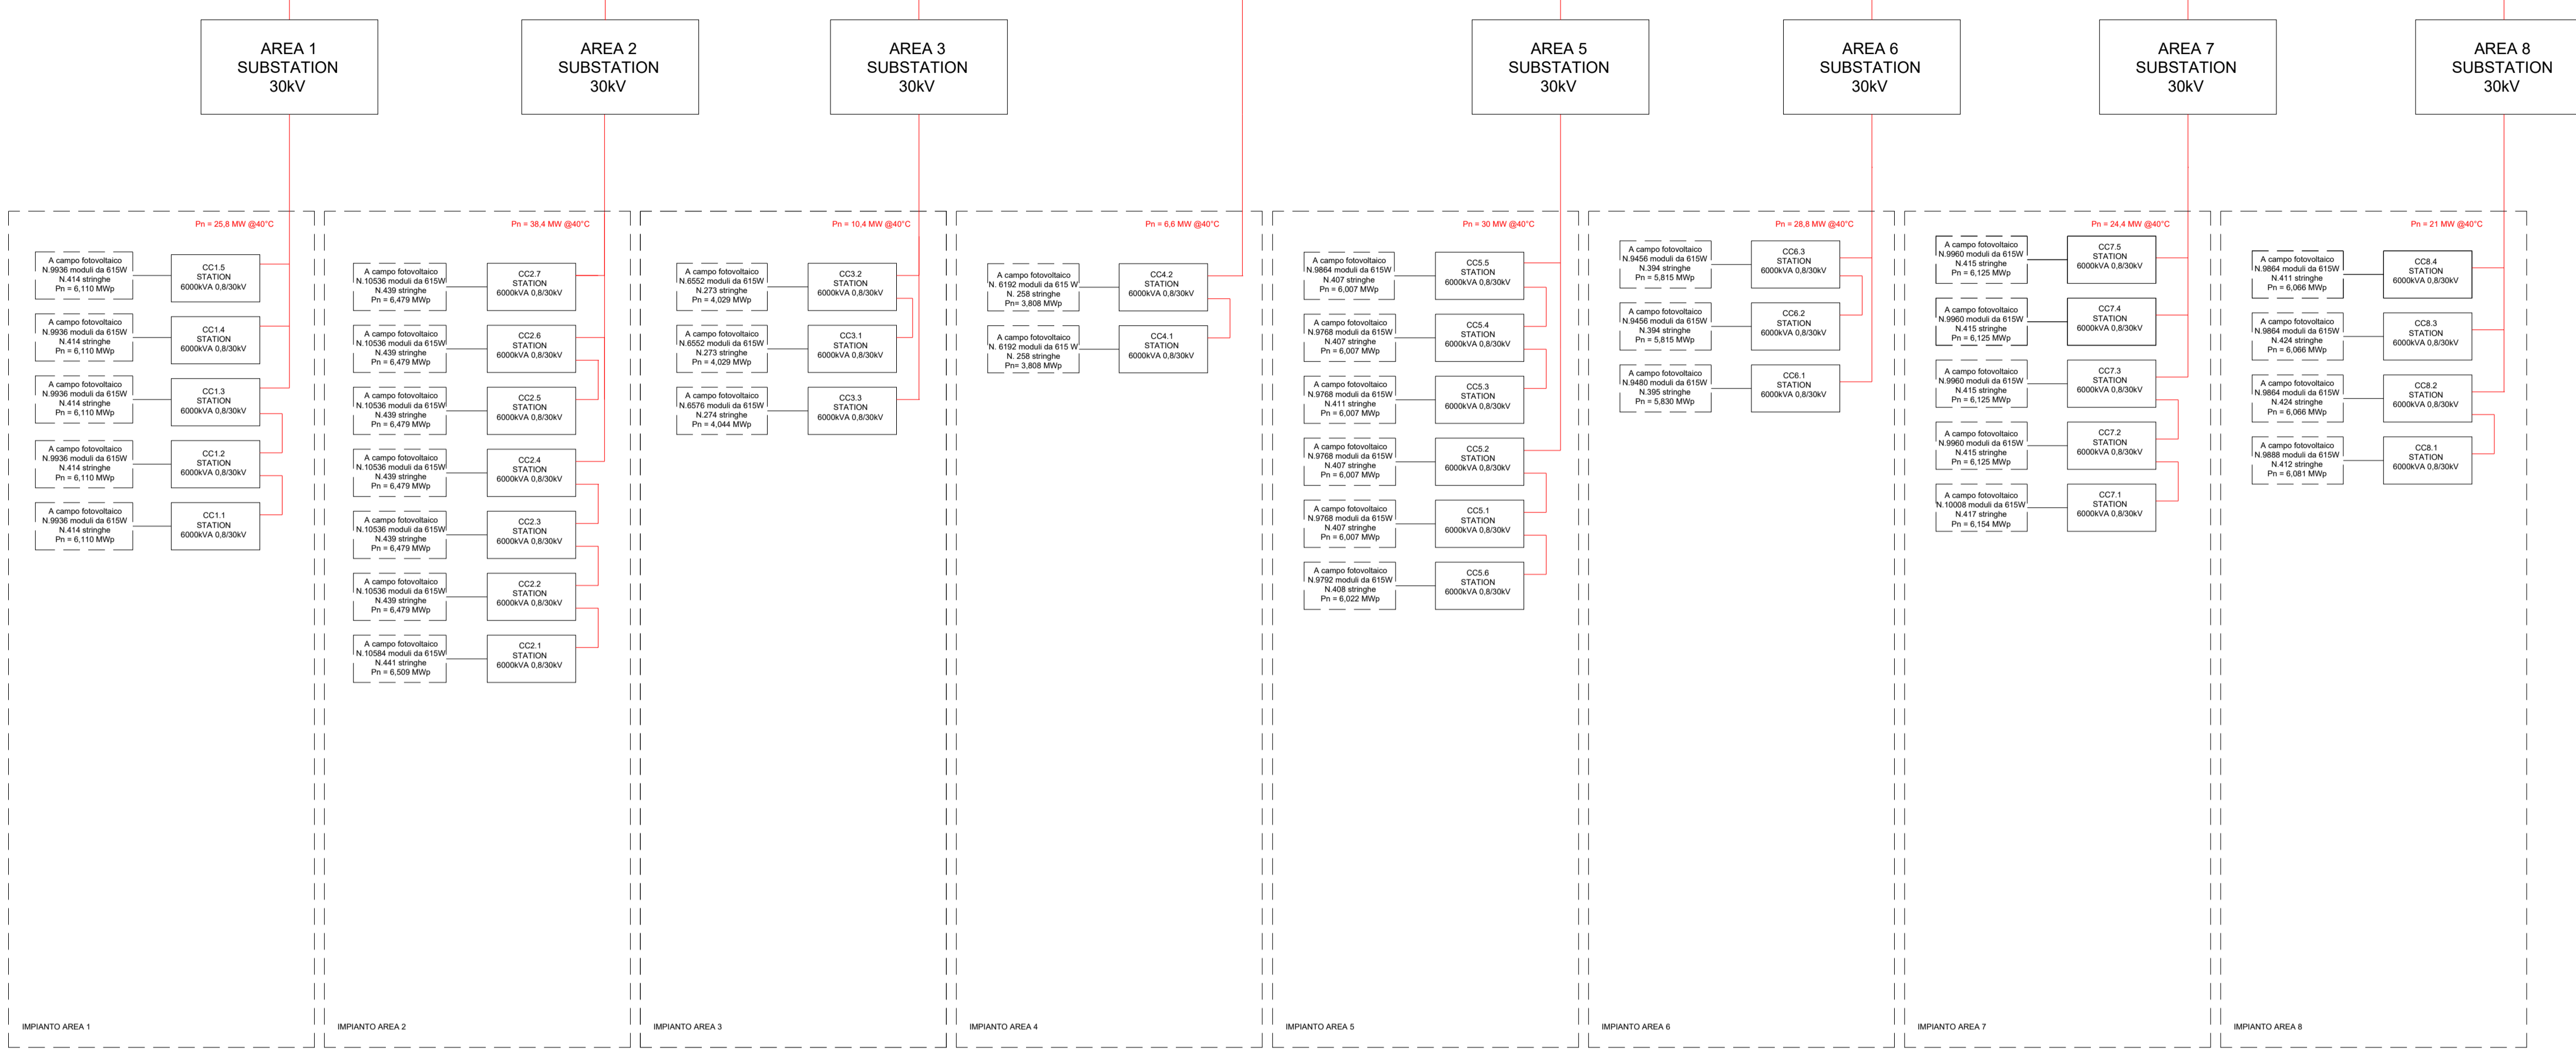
AREA 1
SUBSTATION
30kV

AREA 2
SUBSTATION
30kV

AREA 3
SUBSTATION
30kV

AREA 5
SUBSTATION
30kV

AREA 6
SUBSTATION
30kV

AREA 7
SUBSTATION
30kV

AREA 8
SUBSTATION
30kV

Pn = 25,8 MW @40°C

A campo fotovoltaico N.9936 moduli da 615W N.414 stringhe Pn = 6,110 MWp
CC1.5 STATION 6000kVA 0,8/30kV

A campo fotovoltaico N.9936 moduli da 615W N.414 stringhe Pn = 6,110 MWp
CC1.4 STATION 6000kVA 0,8/30kV

A campo fotovoltaico N.9936 moduli da 615W N.414 stringhe Pn = 6,110 MWp
CC1.3 STATION 6000kVA 0,8/30kV

A campo fotovoltaico N.9936 moduli da 615W N.414 stringhe Pn = 6,110 MWp
CC1.2 STATION 6000kVA 0,8/30kV

A campo fotovoltaico N.9936 moduli da 615W N.414 stringhe Pn = 6,110 MWp
CC1.1 STATION 6000kVA 0,8/30kV

IMPIANTO AREA 1

Pn = 38,4 MW @40°C

A campo fotovoltaico N.10536 moduli da 615W N.439 stringhe Pn = 6,479 MWp
CC2.7 STATION 6000kVA 0,8/30kV

A campo fotovoltaico N.10536 moduli da 615W N.439 stringhe Pn = 6,479 MWp
CC2.6 STATION 6000kVA 0,8/30kV

A campo fotovoltaico N.10536 moduli da 615W N.439 stringhe Pn = 6,479 MWp
CC2.5 STATION 6000kVA 0,8/30kV

A campo fotovoltaico N.10536 moduli da 615W N.439 stringhe Pn = 6,479 MWp
CC2.4 STATION 6000kVA 0,8/30kV

A campo fotovoltaico N.10536 moduli da 615W N.439 stringhe Pn = 6,479 MWp
CC2.3 STATION 6000kVA 0,8/30kV

A campo fotovoltaico N.10536 moduli da 615W N.439 stringhe Pn = 6,479 MWp
CC2.2 STATION 6000kVA 0,8/30kV

A campo fotovoltaico N.10584 moduli da 615W N.441 stringhe Pn = 6,509 MWp
CC2.1 STATION 6000kVA 0,8/30kV

IMPIANTO AREA 2

Pn = 10,4 MW @40°C

A campo fotovoltaico N.6552 moduli da 615W N.273 stringhe Pn = 4,029 MWp
CC3.2 STATION 6000kVA 0,8/30kV

A campo fotovoltaico N.6552 moduli da 615W N.273 stringhe Pn = 4,029 MWp
CC3.1 STATION 6000kVA 0,8/30kV

A campo fotovoltaico N.6576 moduli da 615W N.274 stringhe Pn = 4,044 MWp
CC3.3 STATION 6000kVA 0,8/30kV

IMPIANTO AREA 3

Pn = 6,6 MW @40°C

A campo fotovoltaico N. 6192 moduli da 615 W N. 258 stringhe Pn= 3,808 MWp
CC4.2 STATION 6000kVA 0,8/30kV

A campo fotovoltaico N. 6192 moduli da 615 W N. 258 stringhe Pn= 3,808 MWp
CC4.1 STATION 6000kVA 0,8/30kV

IMPIANTO AREA 4

Pn = 30 MW @40°C

A campo fotovoltaico N.9864 moduli da 615W N.407 stringhe Pn = 6,007 MWp
CC5.5 STATION 6000kVA 0,8/30kV

A campo fotovoltaico N.9768 moduli da 615W N.407 stringhe Pn = 6,007 MWp
CC5.4 STATION 6000kVA 0,8/30kV

A campo fotovoltaico N.9768 moduli da 615W N.411 stringhe Pn = 6,007 MWp
CC5.3 STATION 6000kVA 0,8/30kV

A campo fotovoltaico N.9768 moduli da 615W N.407 stringhe Pn = 6,007 MWp
CC5.2 STATION 6000kVA 0,8/30kV

A campo fotovoltaico N.9768 moduli da 615W N.407 stringhe Pn = 6,007 MWp
CC5.1 STATION 6000kVA 0,8/30kV

A campo fotovoltaico N.9792 moduli da 615W N.408 stringhe Pn = 6,022 MWp
CC5.6 STATION 6000kVA 0,8/30kV

IMPIANTO AREA 5

Pn = 28,8 MW @40°C

A campo fotovoltaico N.9456 moduli da 615W N.394 stringhe Pn = 5,815 MWp
CC6.3 STATION 6000kVA 0,8/30kV

A campo fotovoltaico N.9456 moduli da 615W N.394 stringhe Pn = 5,815 MWp
CC6.2 STATION 6000kVA 0,8/30kV

A campo fotovoltaico N.9480 moduli da 615W N.395 stringhe Pn = 5,830 MWp
CC6.1 STATION 6000kVA 0,8/30kV

IMPIANTO AREA 6

Pn = 24,4 MW @40°C

A campo fotovoltaico N.9960 moduli da 615W N.415 stringhe Pn = 6,125 MWp
CC7.5 STATION 6000kVA 0,8/30kV

A campo fotovoltaico N.9960 moduli da 615W N.415 stringhe Pn = 6,125 MWp
CC7.4 STATION 6000kVA 0,8/30kV

A campo fotovoltaico N.9960 moduli da 615W N.415 stringhe Pn = 6,125 MWp
CC7.3 STATION 6000kVA 0,8/30kV

A campo fotovoltaico N.9960 moduli da 615W N.415 stringhe Pn = 6,125 MWp
CC7.2 STATION 6000kVA 0,8/30kV

A campo fotovoltaico N.10008 moduli da 615W N.417 stringhe Pn = 6,154 MWp
CC7.1 STATION 6000kVA 0,8/30kV

IMPIANTO AREA 7

Pn = 21 MW @40°C

A campo fotovoltaico N.9864 moduli da 615W N.411 stringhe Pn = 6,066 MWp
CC8.4 STATION 6000kVA 0,8/30kV

A campo fotovoltaico N.9864 moduli da 615W N.424 stringhe Pn = 6,066 MWp
CC8.3 STATION 6000kVA 0,8/30kV

A campo fotovoltaico N.9864 moduli da 615W N.424 stringhe Pn = 6,066 MWp
CC8.2 STATION 6000kVA 0,8/30kV

A campo fotovoltaico N.9888 moduli da 615W N.412 stringhe Pn = 6,081 MWp
CC8.1 STATION 6000kVA 0,8/30kV

IMPIANTO AREA 8